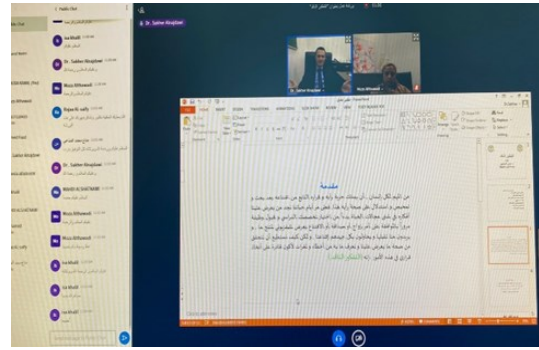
< Public Chat

Dr. Sahher Abujaber

Muna Alhawali

Najwa M. Jadly

Dr. Sahher Abujaber

MAHER AL KHATTABANI

Muna Alhawali

Muna Alhawali

Isa Khalil

Isa Khalil

Isa Khalil

Dr. Sahher Abujaber

Muna Alhawali

مقدمة

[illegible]